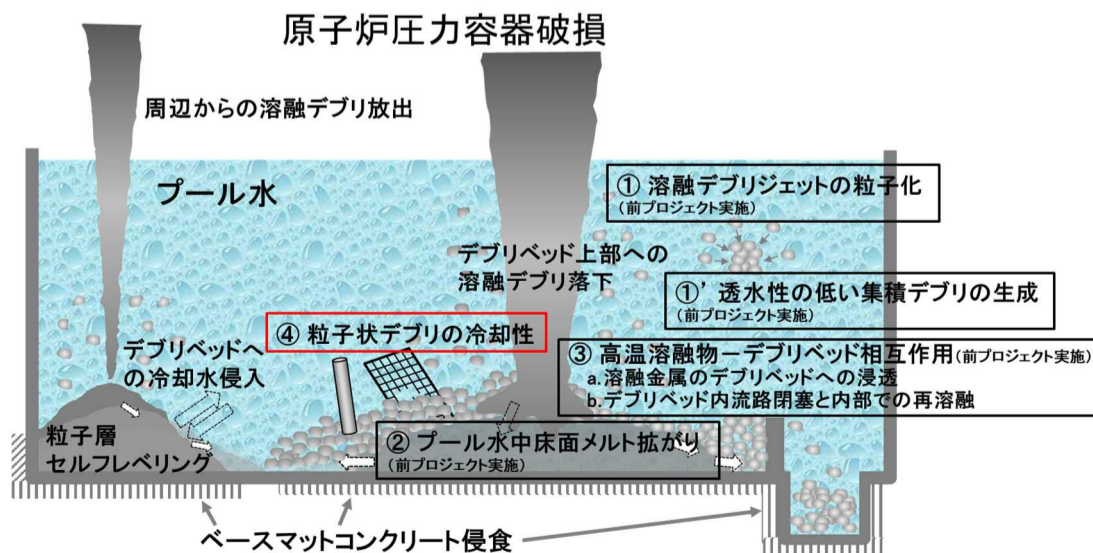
原子炉圧力容器破損

周辺からの溶融デブリ放出

プール水

① 溶融デブリジェットの粒子化
(前プロジェクト実施)

デブリベッド上部への溶融デブリ落下

①' 透水性の低い集積デブリの生成
(前プロジェクト実施)

④ 粒子状デブリの冷却性

デブリベッドへの冷却水侵入

③ 高温溶融物－デブリベッド相互作用(前プロジェクト実施)
a.溶融金属のデブリベッドへの浸透
b.デブリベッド内流路閉塞と内部での再溶融

粒子層セルフレベリング

② プール水中床面メルト拡がり
(前プロジェクト実施)

ベースマットコンクリート侵食